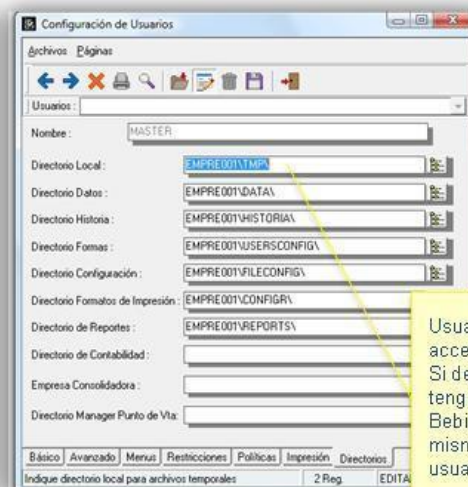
Configuración de Usuarios

Archivos Páginas

Usuarios :

Nombre : MASTER

Directorio Local : EMPRE001\TMP\

Directorio Datos : EMPRE001\DATA\

Directorio Historia : EMPRE001\HISTORIA\

Directorio Formas : EMPRE001\USERSCONFIG\

Directorio Configuración : EMPRE001\FILECONFIG\

Directorio Formatos de Impresión : EMPRE001\CONFIGR\

Directorio de Reportes : EMPRE001\REPORTS\

Directorio de Contabilidad :

Empresa Consolidadora :

Directorio Manager Punto de Vta :

Usua
acce
Si de
teng
Bebi
mism
usua

Básico Avanzado Menus Restricciones Políticas Impresión Directorios

Indique directorio local para archivos temporales 2 Reg. EDITA